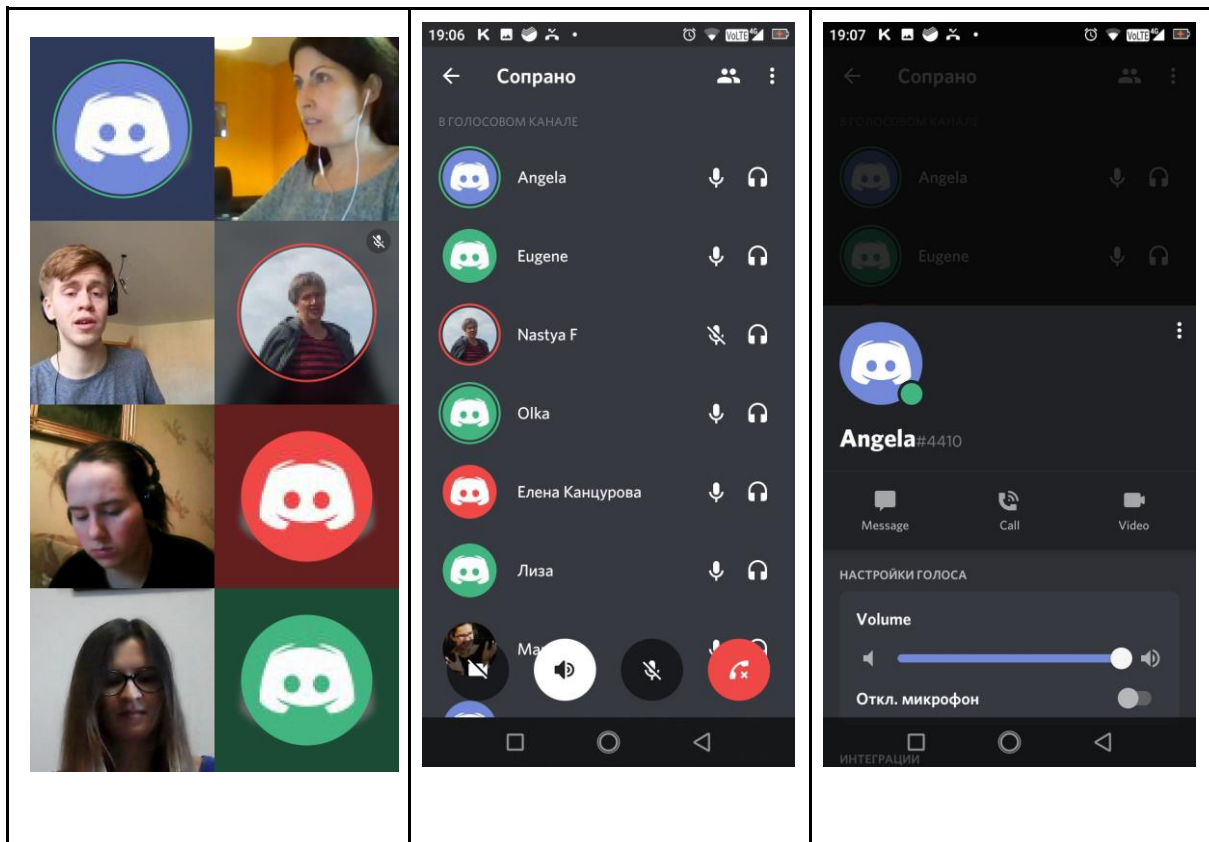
19:06 K

Сопрано

В ГОЛОСОВОМ КАНАЛЕ

Angela

Eugene

Nastya F

Olka

Елена Канцурова

Лиза

Ma

19:07 K

Сопрано

В ГОЛОСОВОМ КАНАЛЕ

Angela

Eugene

Angela#4410

Message

Call

Video

НАСТРОЙКИ ГОЛОСА

Volume

Откл. микрофон

ИНТЕГРАЦИИ